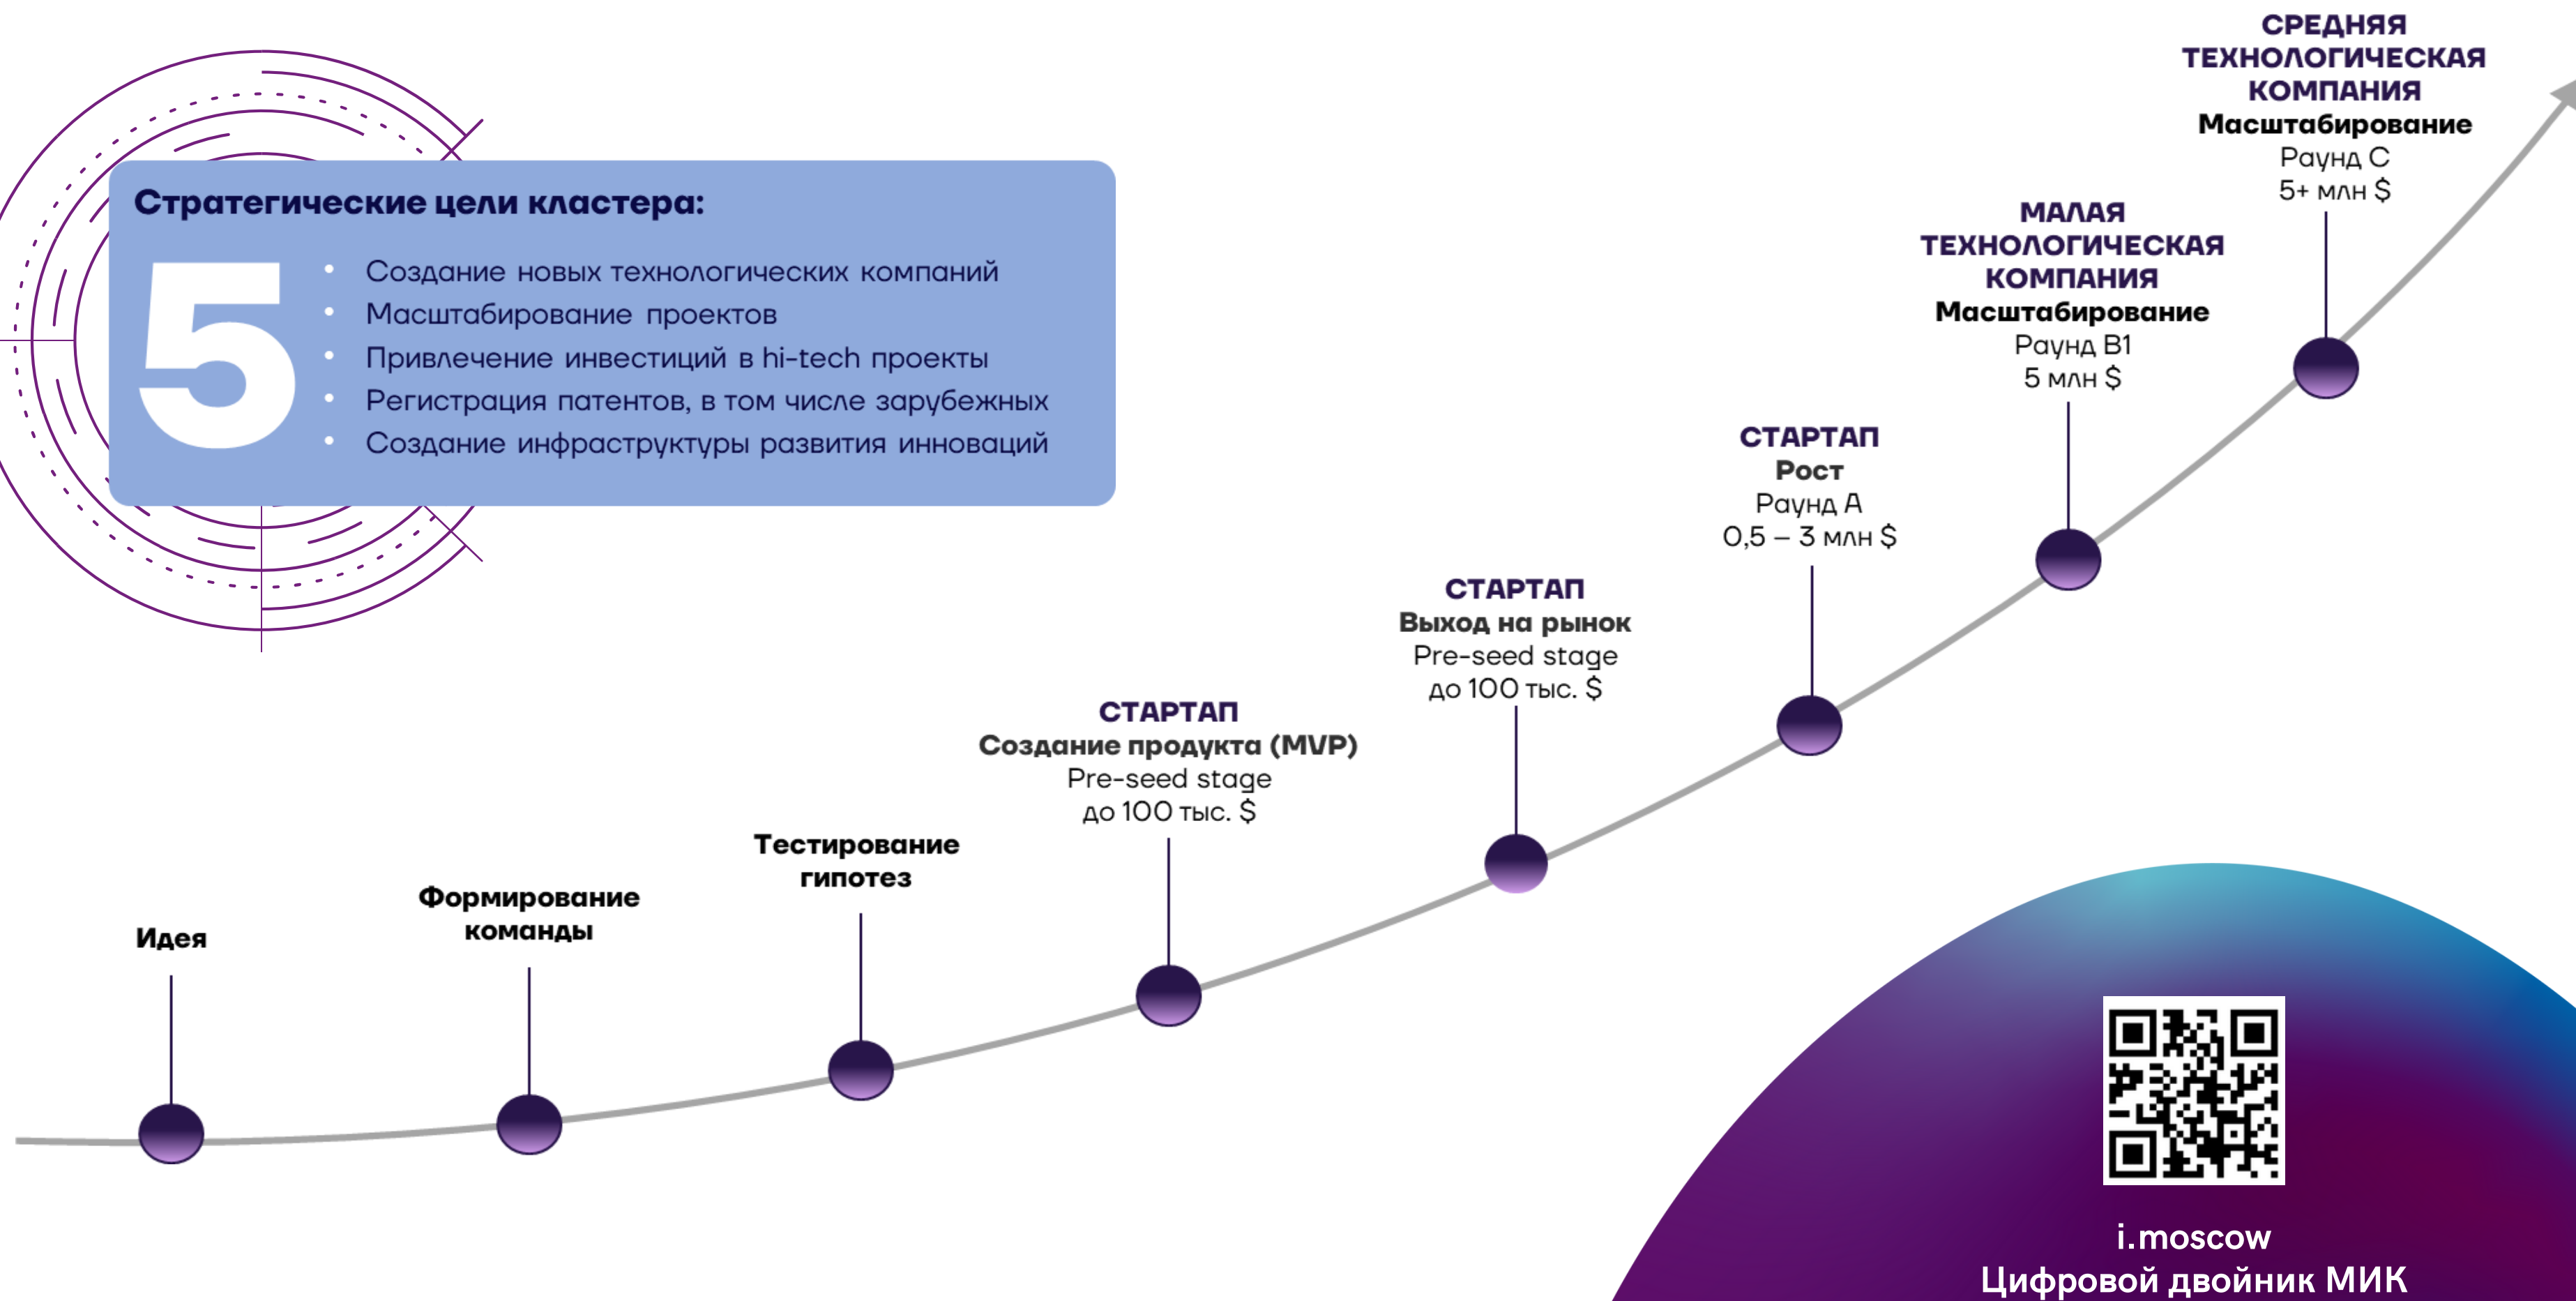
Стратегические цели кластера:

5

- Создание новых технологических компаний
- Масштабирование проектов
- Привлечение инвестиций в hi-tech проекты
- Регистрация патентов, в том числе зарубежных
- Создание инфраструктуры развития инноваций

СРЕДНЯЯ ТЕХНОЛОГИЧЕСКАЯ КОМПАНИЯ
Масштабирование
Раунд С
5+ млн $

МАЛАЯ ТЕХНОЛОГИЧЕСКАЯ КОМПАНИЯ
Масштабирование
Раунд В1
5 млн $

СТАРТАП
Рост
Раунд А
0,5 – 3 млн $

СТАРТАП
Выход на рынок
Pre-seed stage
до 100 тыс. $

СТАРТАП
Создание продукта (MVP)
Pre-seed stage
до 100 тыс. $

Тестирование гипотез

Формирование команды

Идея

i.moscow
Цифровой двойник МИК